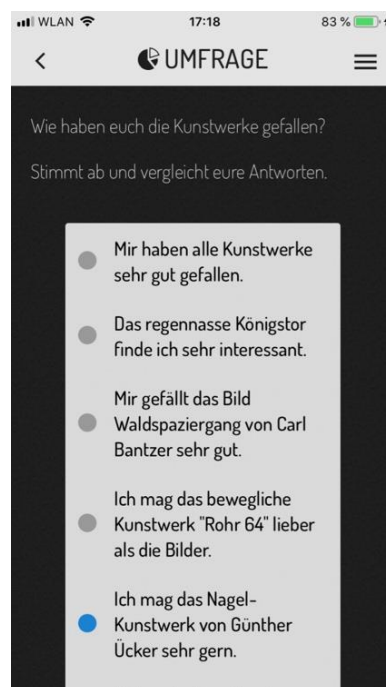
WLAN 17:18 83 %

<

UMFRAGE

Wie haben euch die Kunstwerke gefallen?

Stimmt ab und vergleicht eure Antworten.

Mir haben alle Kunstwerke sehr gut gefallen.

Das regennasse Königstor finde ich sehr interessant.

Mir gefällt das Bild Waldspaziergang von Carl Bantzer sehr gut.

Ich mag das bewegliche Kunstwerk "Rohr 64" lieber als die Bilder.

Ich mag das Nagel-Kunstwerk von Günther Ücker sehr gern.